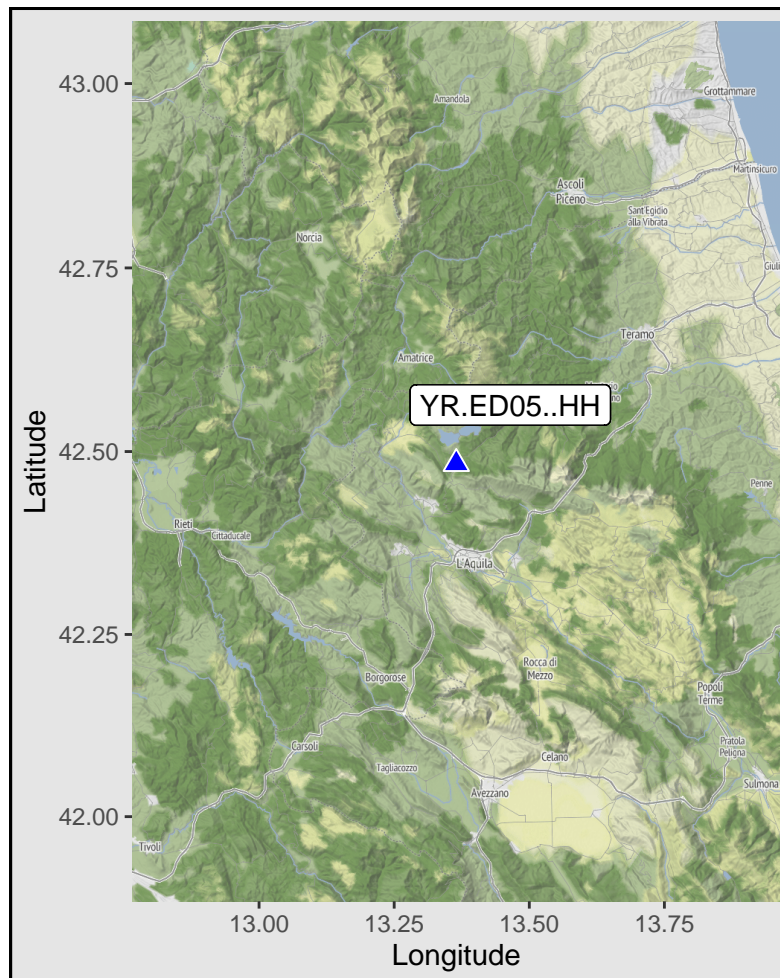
43.00
42.75
42.50
42.25
42.00
Latitude
Amandola
Grottammare
Martinsicuro
Ascoli Piceno
Sant'Egidio alla Vibrata
Norcia
Giuli
Teramo
Amatrice
YR.ED05..HH
Penne
Rieti
Cittaducale
L'Aquila
Rocca di Mezzo
Borgorose
Popoli Terme
Carsoli
Pratola Peligna
Tagliacozzo
Celano
Avezzano
Sulmona
Tivoli
13.00
13.25
13.50
13.75
Longitude